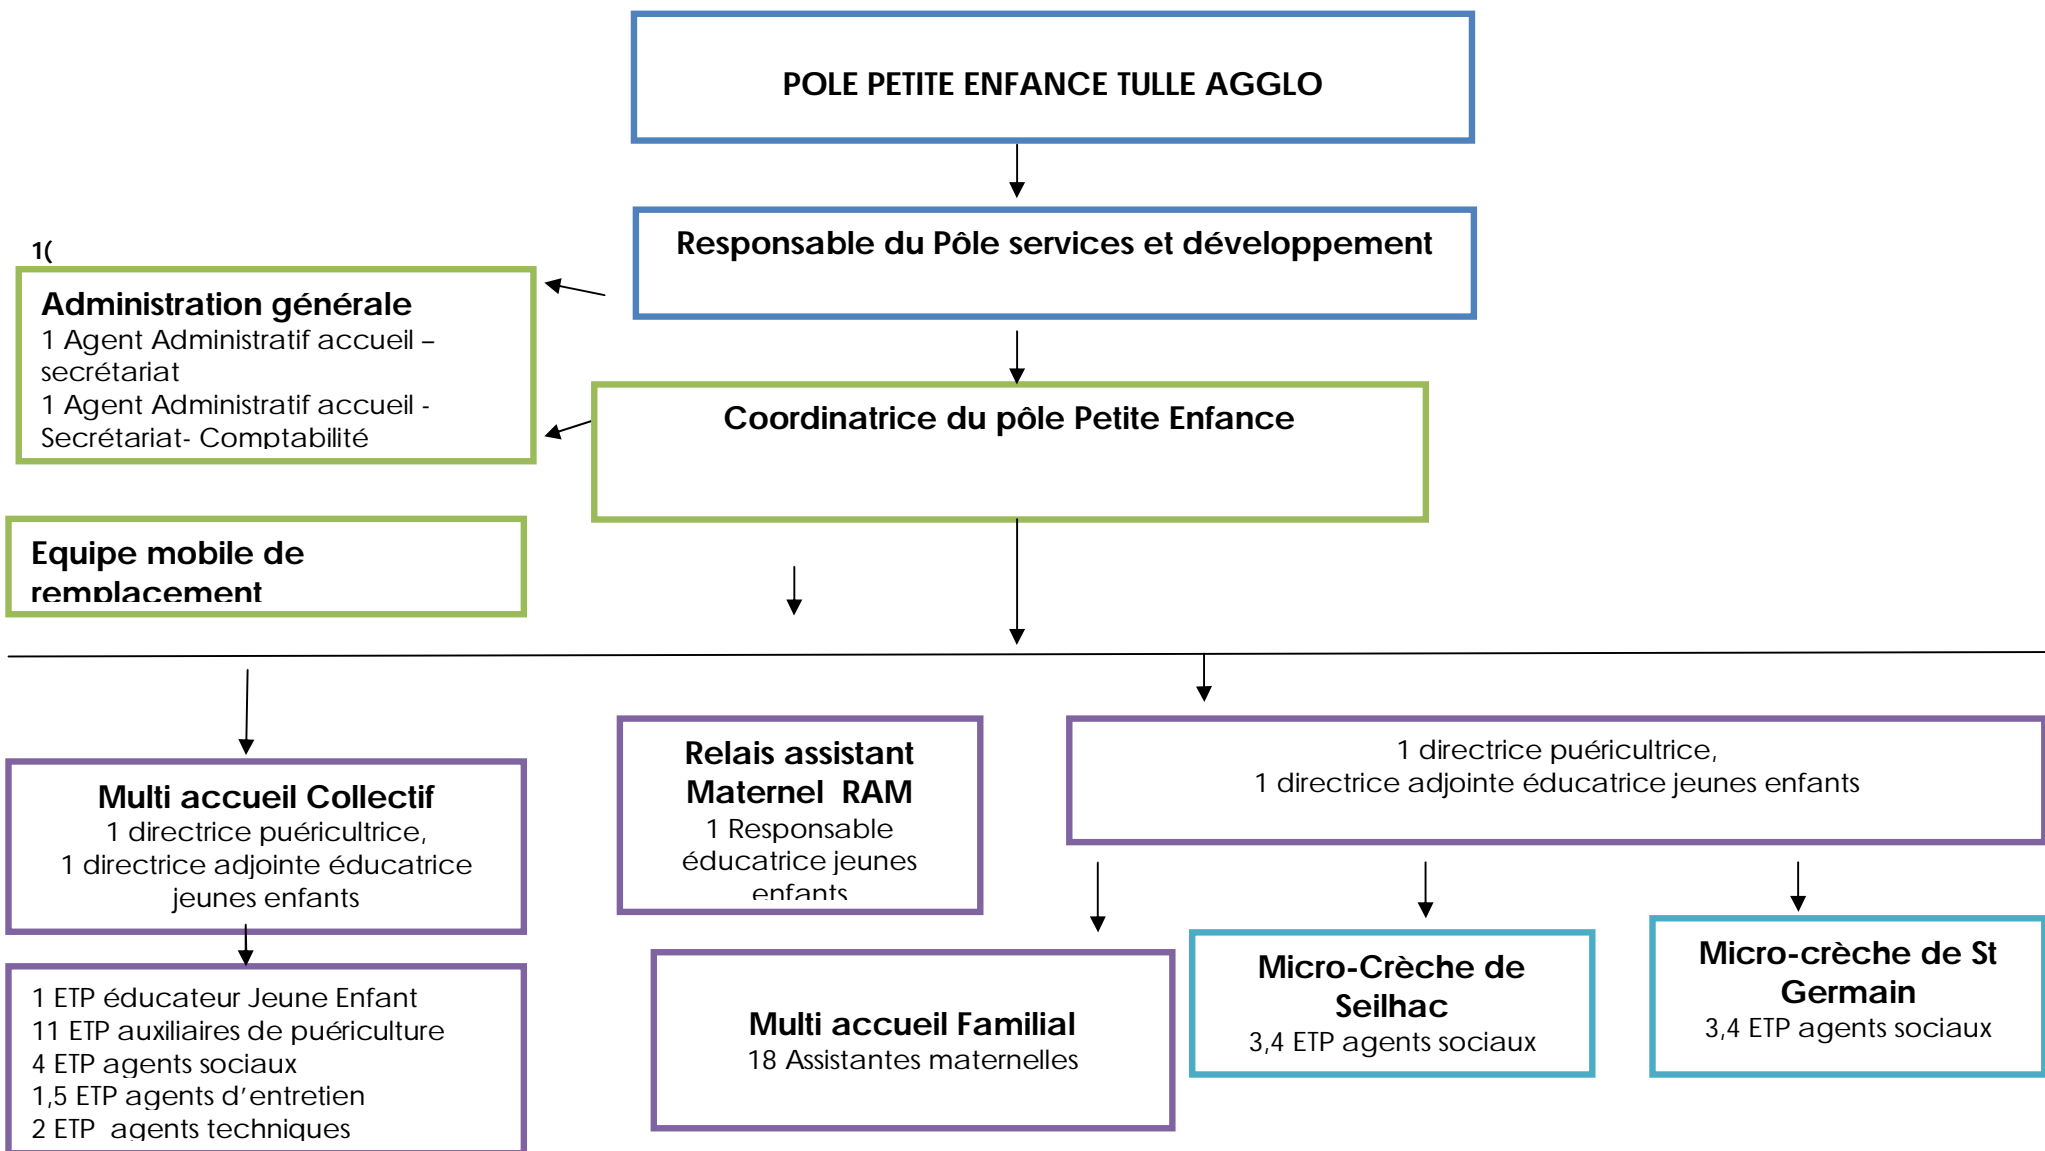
POLE PETITE ENFANCE TULLE AGGLO

Responsable du Pôle services et développement

1(

Administration générale
1 Agent Administratif accueil – secrétariat
1 Agent Administratif accueil - Secrétariat- Comptabilité

Coordinatrice du pôle Petite Enfance

Equipe mobile de remplacement

Multi accueil Collectif
1 directrice puéricultrice,
1 directrice adjointe éducatrice jeunes enfants

Relais assistant Maternel RAM
1 Responsable éducatrice jeunes enfants

1 directrice puéricultrice,
1 directrice adjointe éducatrice jeunes enfants

1 ETP éducateur Jeune Enfant
11 ETP auxiliaires de puériculture
4 ETP agents sociaux
1,5 ETP agents d'entretien
2 ETP agents techniques

Multi accueil Familial
18 Assistantes maternelles

Micro-Crèche de Seilhac
3,4 ETP agents sociaux

Micro-crèche de St Germain
3,4 ETP agents sociaux